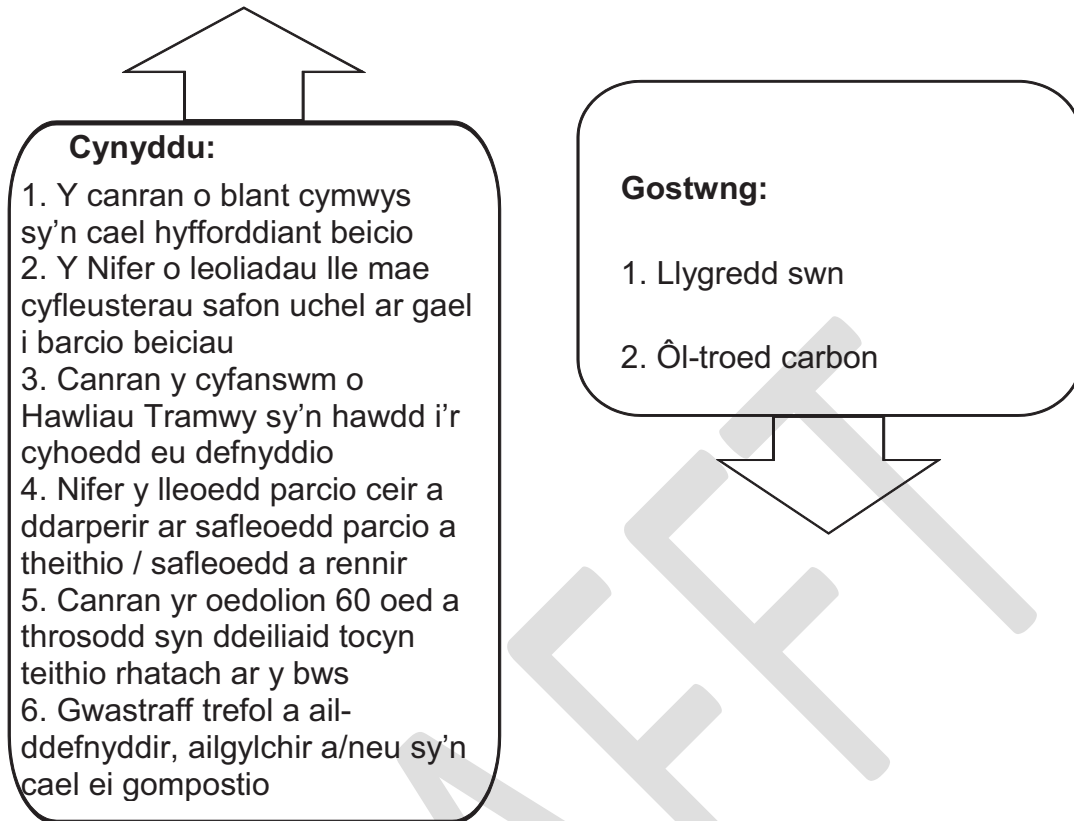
Cynyddu:

1. Y canran o blant cymwys sy'n cael hyfforddiant beicio
2. Y Nifer o leoliadau lle mae cyfleusterau safon uchel ar gael i barcio beiciau
3. Canran y cyfanswm o Hawliau Tramwy sy'n hawdd i'r cyhoedd eu defnyddio
4. Nifer y lleoedd parcio ceir a ddarperir ar safleoedd parcio a theithio / safleoedd a rennir
5. Canran yr oedolion 60 oed a throsodd syn ddeiliaid tocyn teithio rhatach ar y bws
6. Gwastraff trefol a ail-ddefnyddir, ailgylchir a/neu sy'n cael ei gompostio

Gostwng:

1. Llygredd swn

2. Ôl-troed carbon

DRAFFT